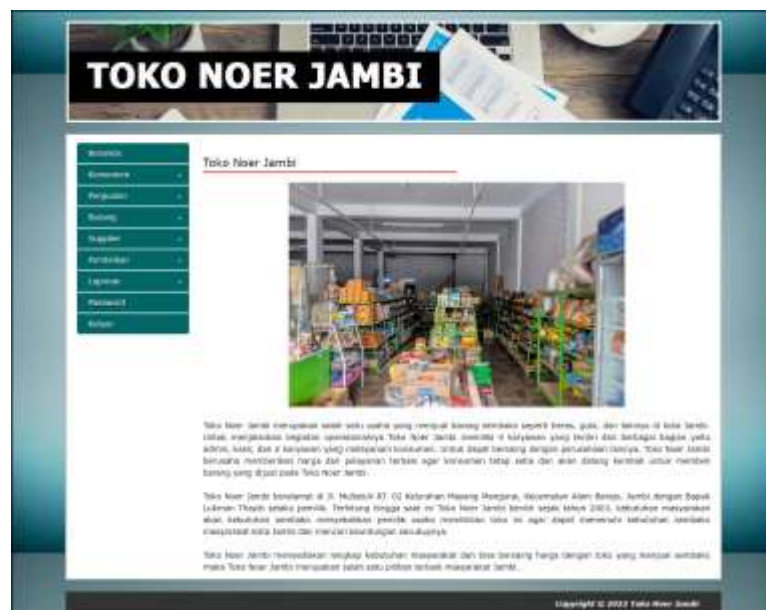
TOKO NOER JAMBI

Beranda
Konsumen
Penjualan
Barang
Supplier
Pembelian
Laporan
Password
Keluar

Toko Noer Jambi

Toko Noer Jambi merupakan salah satu usaha yang menjual barang sembako seperti beras, gula, dan lainnya di kota Jambi. Untuk menjalankan kegiatan operasionalnya Toko Noer Jambi memiliki 4 karyawan yang terdiri dari berbagai bagian yaitu admin, kasir, dan 2 karyawan yang melayani konsumen. Untuk dapat bersaing dengan perusahaan lainnya, Toko Noer Jambi berusaha memberikan harga dan pelayanan terbaik agar konsumen tetap setia dan akan datang kembali untuk membeli barang yang dijual pada Toko Noer Jambi.

Toko Noer Jambi beralamat di Jl. Muhsin RT. 02 Kelurahan Mayang Mangurai, Kecamatan Alam Barajo, Jambi dengan Bapak Lukman Thayib selaku pemilik. Terhitung hingga saat ini Toko Noer Jambi berdiri sejak tahun 2003. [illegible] masyarakan akan kebutuhan sembako menyebabkan pemilik usaha mendirikan toko ini agar dapat memenuhi kebutuhan sembako masyarakat kota Jambi dan menjadi keuntungan usahanya.

Toko Noer Jambi menyediakan lengkap kebutuhan masyarakat dan bisa bersaing harga dengan toko yang menjual sembako maka Toko Noer Jambi merupakan salah satu pilihan terbaik masyarakat Jambi.

Copyright © 2022 Toko Noer Jambi